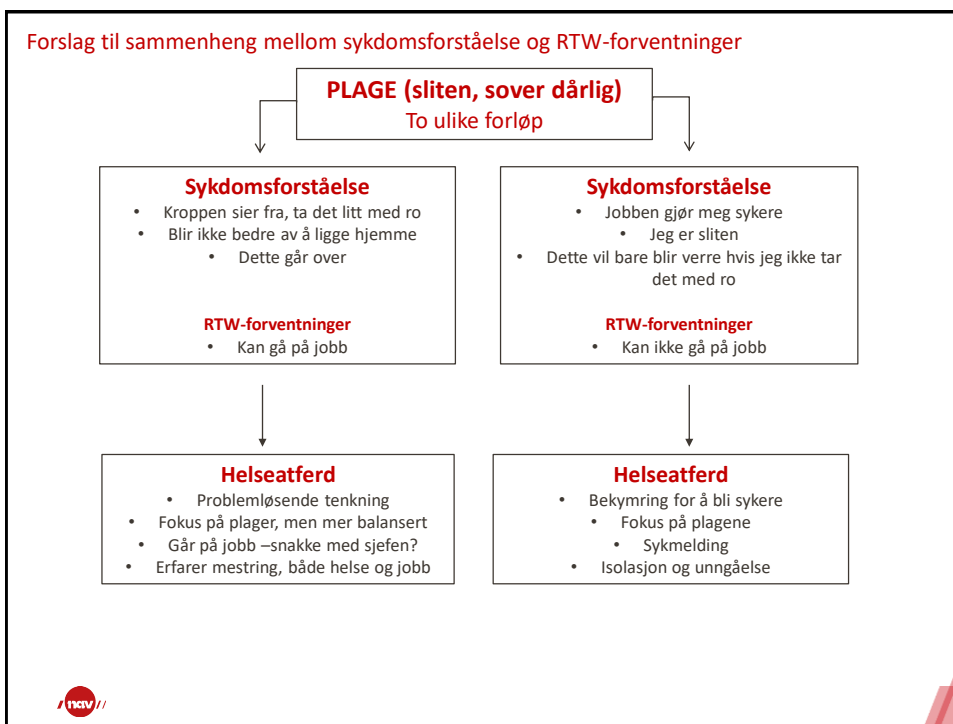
Forslag til sammenheng mellom sykdomsforståelse og RTW-forventninger

PLAGE (sliten, sover dårlig)
To ulike forløp

Sykdomsforståelse
• Kroppen sier fra, ta det litt med ro
• Blir ikke bedre av å ligge hjemme
• Dette går over

RTW-forventninger
• Kan gå på jobb

Sykdomsforståelse
• Jobben gjør meg sykere
• Jeg er sliten
• Dette vil bare blir verre hvis jeg ikke tar det med ro

RTW-forventninger
• Kan ikke gå på jobb

Helseatferd
• Problemløsende tenkning
• Fokus på plager, men mer balansert
• Går på jobb –snakke med sjefen?
• Erfarer mestring, både helse og jobb

Helseatferd
• Bekymring for å bli sykere
• Fokus på plagene
• Sykmelding
• Isolasjon og unngåelse

nav